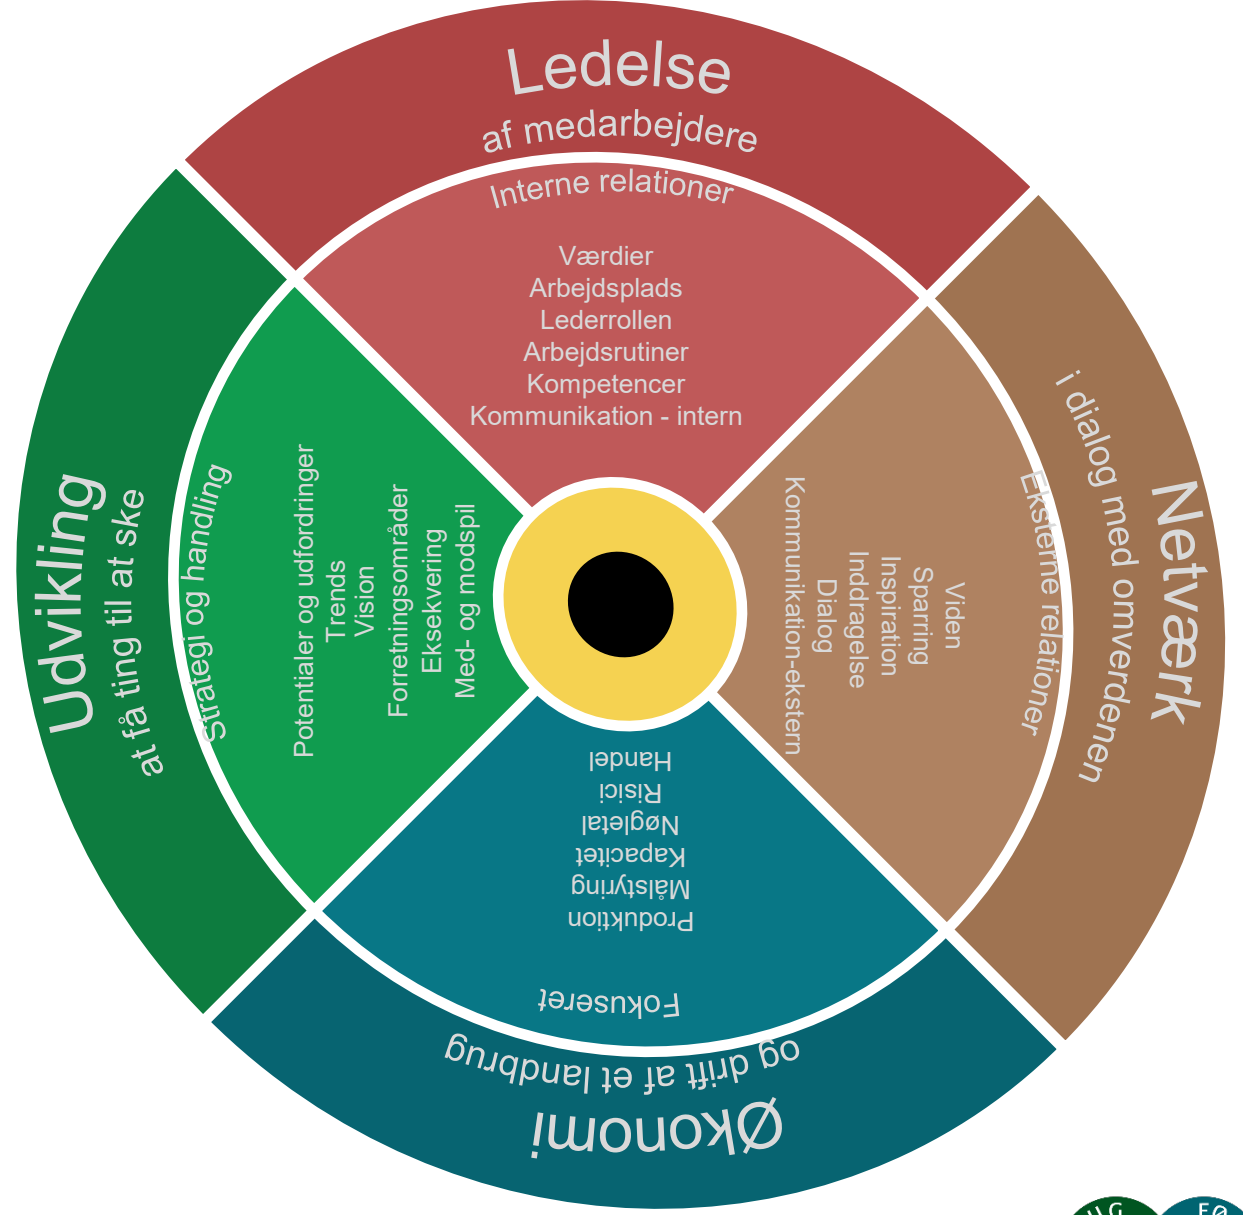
Ledelse
af medarbejdere
Interne relationer

Værdier
Arbejdsplads
Lederrollen
Arbejdsrutiner
Kompetencer
Kommunikation - intern

Netværk
i dialog med omverdenen
Eksterne relationer

Viden
Sparring
Inspiration
Inddragelse
Dialog
Kommunikation-ekstern

Økonomi
og drift af et landbrug
Fokuseret

Produktion
Målstyring
Kapacitet
Nøgletal
Risici
Handel

Udvikling
at få ting til at ske
Strategi og handling

Potentialer og udfordringer
Trends
Vision
Forretningsområder
Eksekvering
Med- og modspil